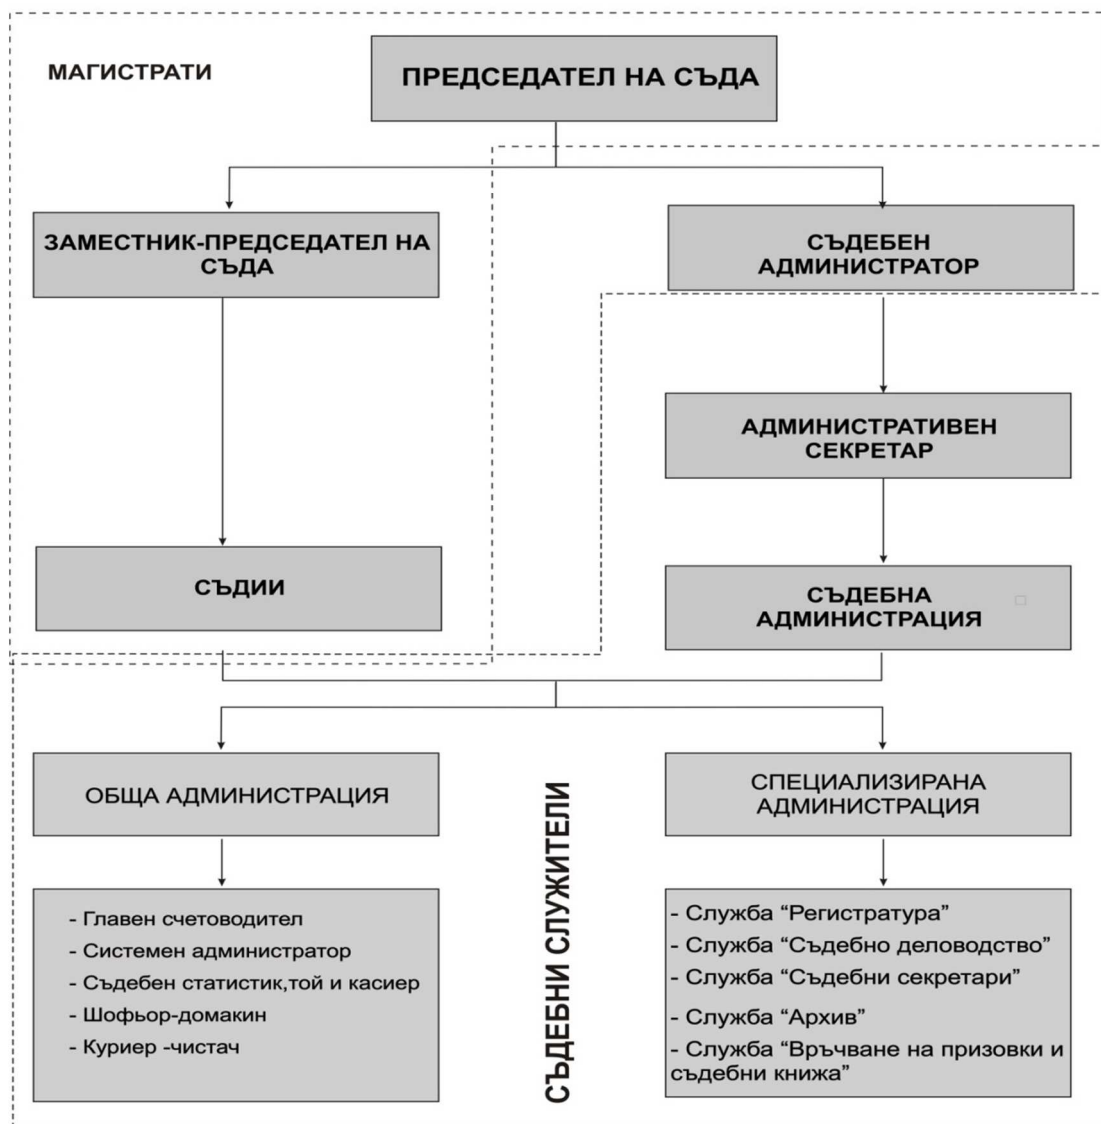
МАГИСТРАТИ

ПРЕДСЕДАТЕЛ НА СЪДА

ЗАМЕСТНИК-ПРЕДСЕДАТЕЛ НА СЪДА

СЪДЕБЕН АДМИНИСТРАТОР

АДМИНИСТРАТИВЕН СЕКРЕТАР

СЪДИИ

СЪДЕБНА АДМИНИСТРАЦИЯ

ОБЩА АДМИНИСТРАЦИЯ

СЪДЕБНИ СЛУЖИТЕЛИ

СПЕЦИАЛИЗИРАНА АДМИНИСТРАЦИЯ

- Главен счетоводител
- Системен администратор
- Съдебен статистик,той и касиер
- Шофьор-домакин
- Куриер -чистач

- Служба "Регистратура"
- Служба "Съдебно деловодство"
- Служба "Съдебни секретари"
- Служба "Архив"
- Служба "Връчване на призовки и съдебни книжа"